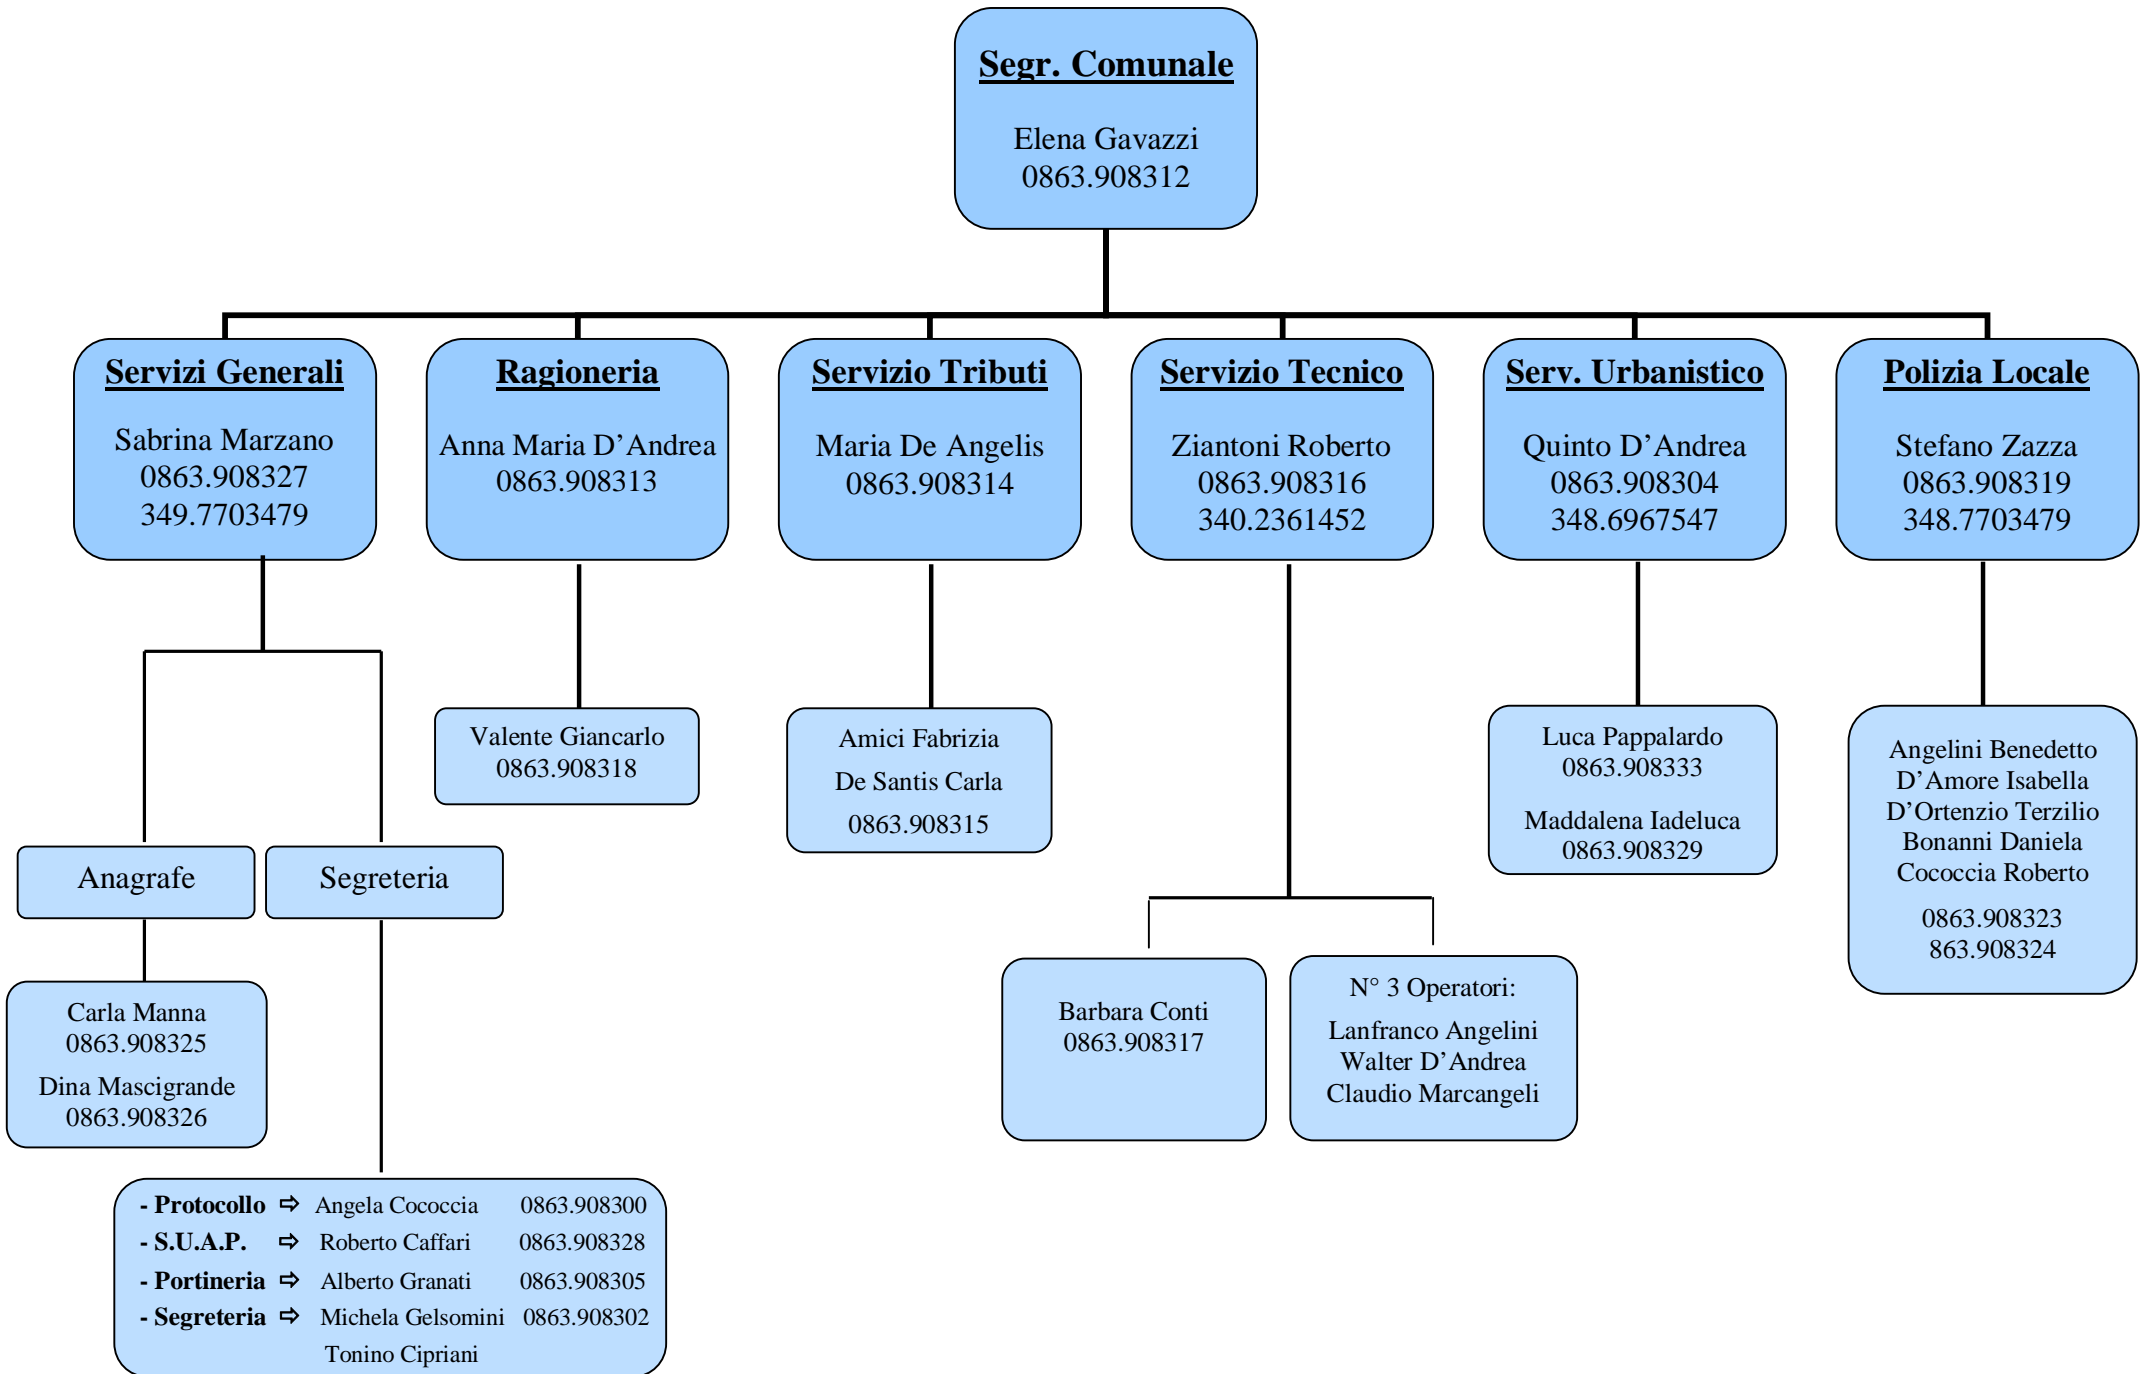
Segr. Comunale

Elena Gavazzi
0863.908312

Servizi Generali

Sabrina Marzano
0863.908327
349.7703479

Ragioneria

Anna Maria D’Andrea
0863.908313

Servizio Tributi

Maria De Angelis
0863.908314

Servizio Tecnico

Ziantoni Roberto
0863.908316
340.2361452

Serv. Urbanistico

Quinto D’Andrea
0863.908304
348.6967547

Polizia Locale

Stefano Zazza
0863.908319
348.7703479

Anagrafe

Segreteria

Carla Manna
0863.908325

Dina Mascigrande
0863.908326

- Protocollo ⇨ Angela Cococcia 0863.908300
- S.U.A.P. ⇨ Roberto Caffari 0863.908328
- Portineria ⇨ Alberto Granati 0863.908305
- Segreteria ⇨ Michela Gelsomini 0863.908302
Tonino Cipriani

Valente Giancarlo
0863.908318

Amici Fabrizia
De Santis Carla
0863.908315

Barbara Conti
0863.908317

N° 3 Operatori:
Lanfranco Angelini
Walter D’Andrea
Claudio Marcangeli

Luca Pappalardo
0863.908333

Maddalena Iadeluca
0863.908329

Angelini Benedetto
D’Amore Isabella
D’Ortenzio Terzilio
Bonanni Daniela
Cococcia Roberto
0863.908323
863.908324